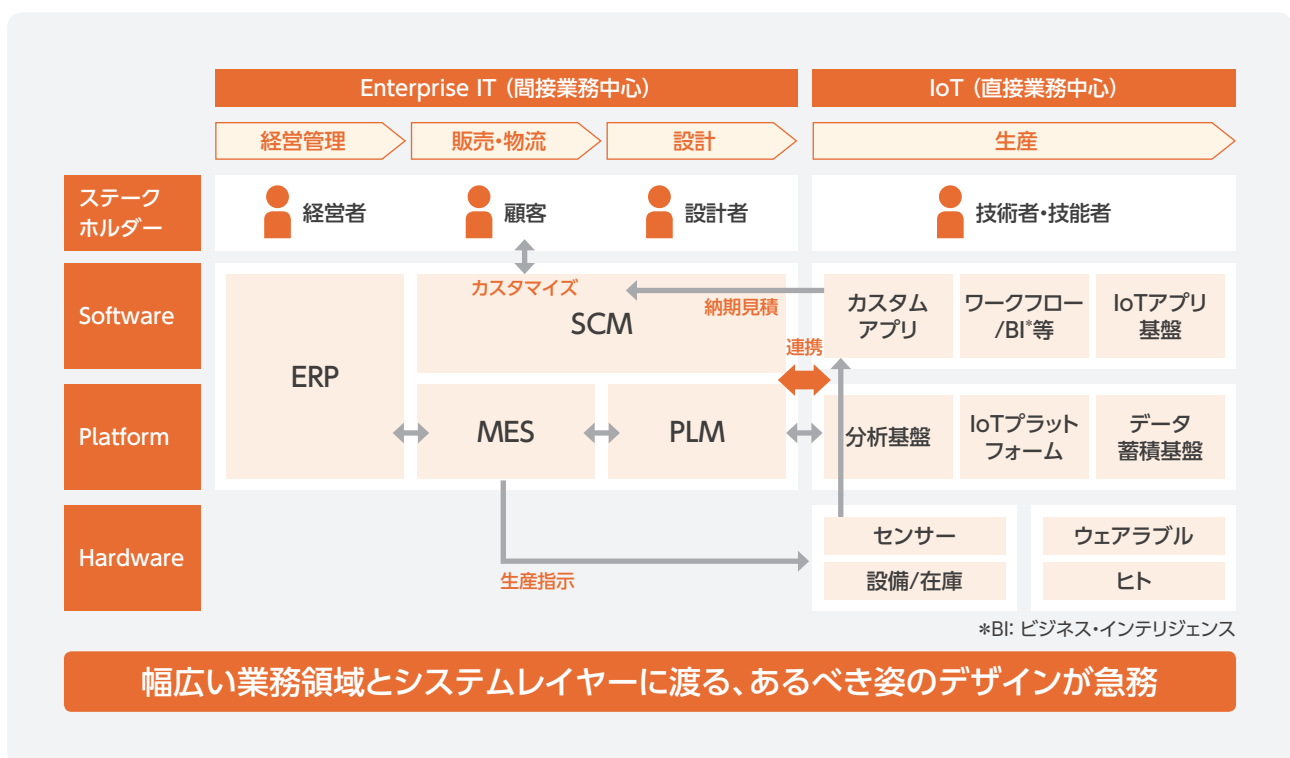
Enterprise IT（間接業務中心）

IoT（直接業務中心）

経営管理

販売・物流

設計

生産

ステークホルダー

経営者

顧客

設計者

技術者・技能者

Software

カスタマイズ

納期見積

SCM

カスタムアプリ

ワークフロー/BI*等

IoTアプリ基盤

ERP

連携

Platform

MES

PLM

分析基盤

IoTプラットフォーム

データ蓄積基盤

Hardware

センサー

設備/在庫

ウェアラブル

ヒト

生産指示

*BI: ビジネス・インテリジェンス

幅広い業務領域とシステムレイヤーに渡る、あるべき姿のデザインが急務